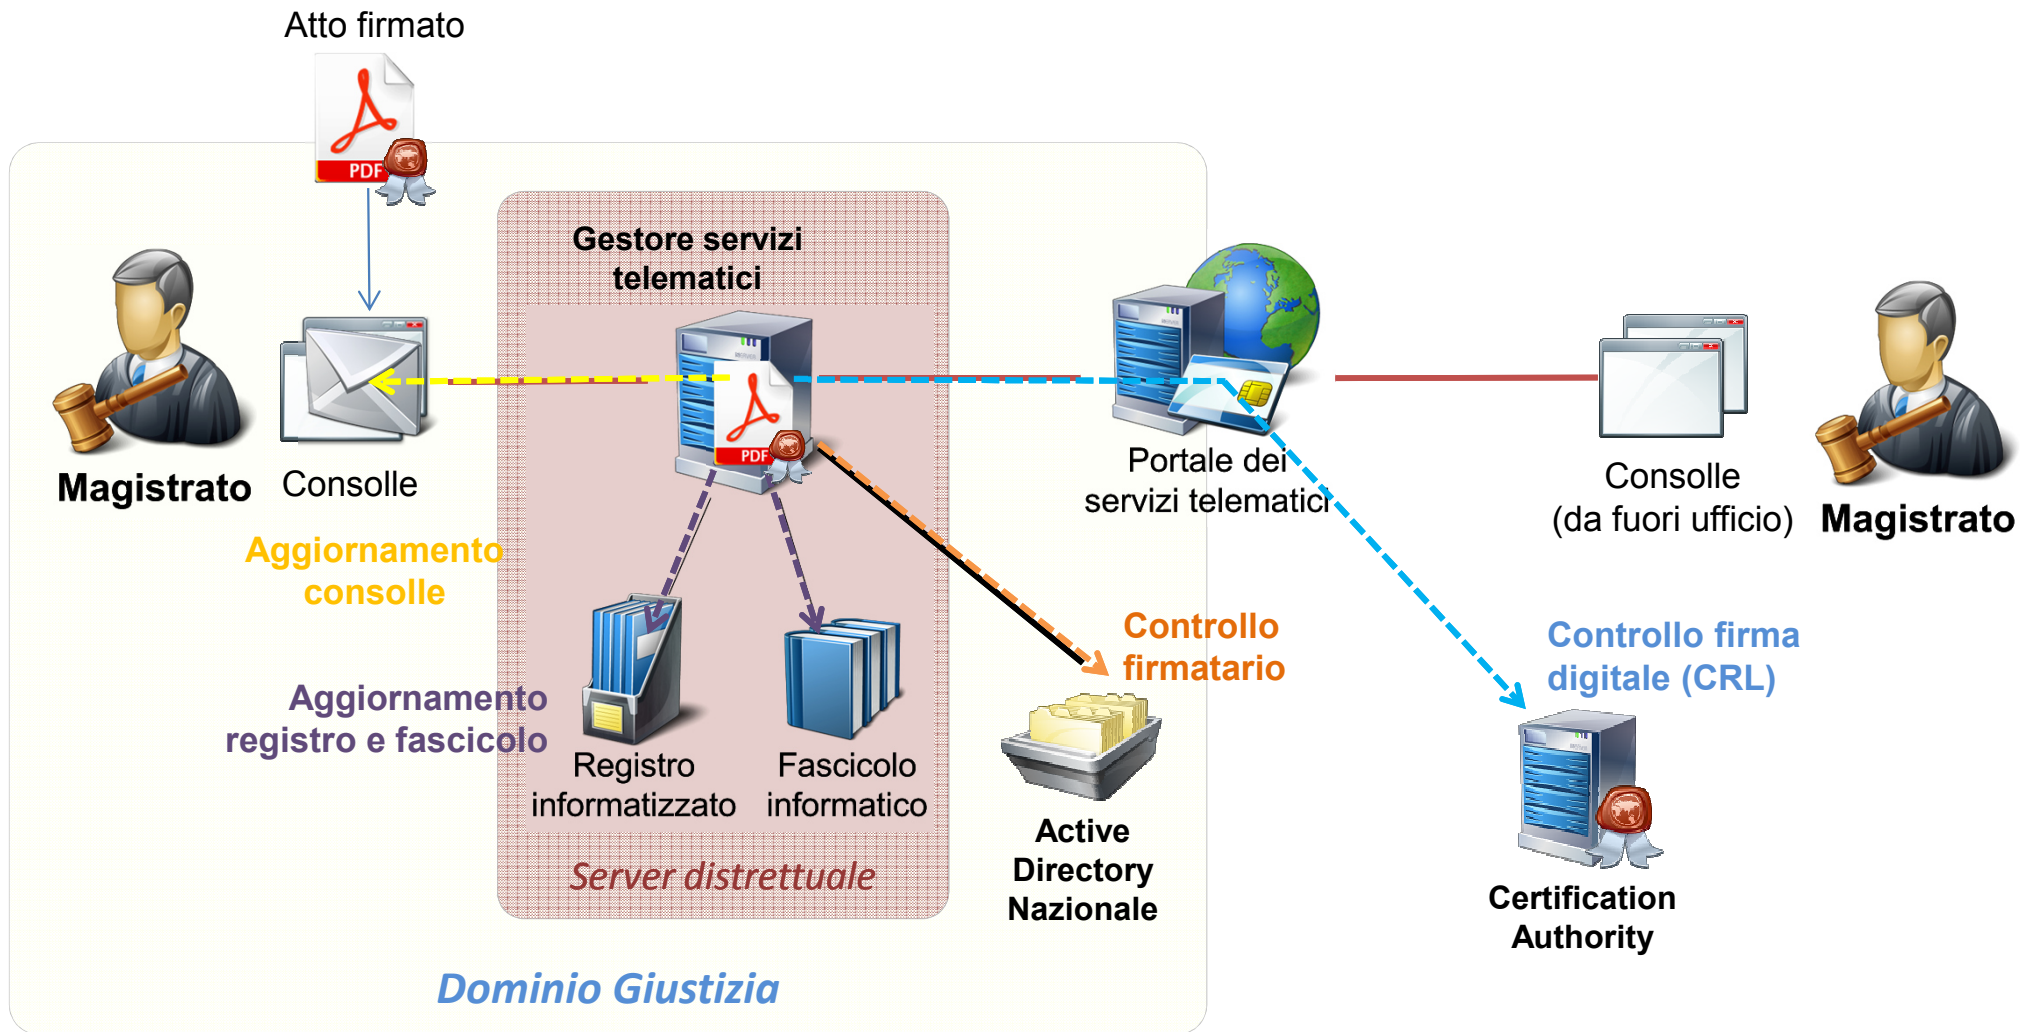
Atto firmato

PDF

Gestore servizi telematici

PDF

Magistrato

Consolle

Aggiornamento consolle

Aggiornamento registro e fascicolo

Registro informatizzato

Fascicolo informatico

Server distrettuale

Portale dei servizi telematici

Controllo firmatario

Active Directory Nazionale

Consolle (da fuori ufficio)

Magistrato

Controllo firma digitale (CRL)

Certification Authority

Dominio Giustizia